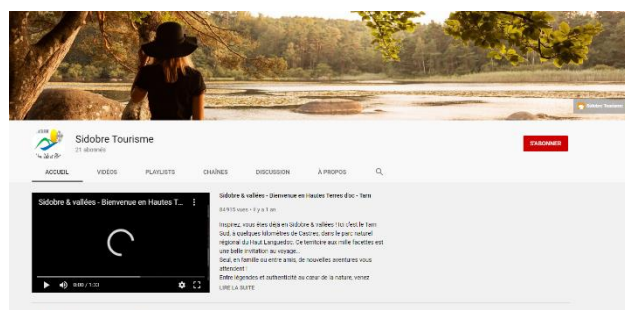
Sidobre Tourisme

Sidobre Tourisme
21 abonnés

S'ABONNER

ACCUEIL VIDÉOS PLAYLISTS CHAÎNES DISCUSSION À PROPOS

Sidobre & vallées - Bienvenue en Hautes T...

0:00 / 1:33

Sidobre & vallées - Bienvenue en Hautes Terres d'oc - Tarn

84 915 vues • il y a 1 an

Inspirez, vous êtes déjà en Sidobre & vallées ! Ici c'est le Tarn Sud, à quelques kilomètres de Castres, dans le parc naturel régional du Haut Languedoc. Ce territoire aux mille facettes est une belle invitation au voyage...
Seul, en famille ou entre amis, de nouvelles aventures vous attendent !
Entre légendes et authenticité au cœur de la nature, venez

LIRE LA SUITE